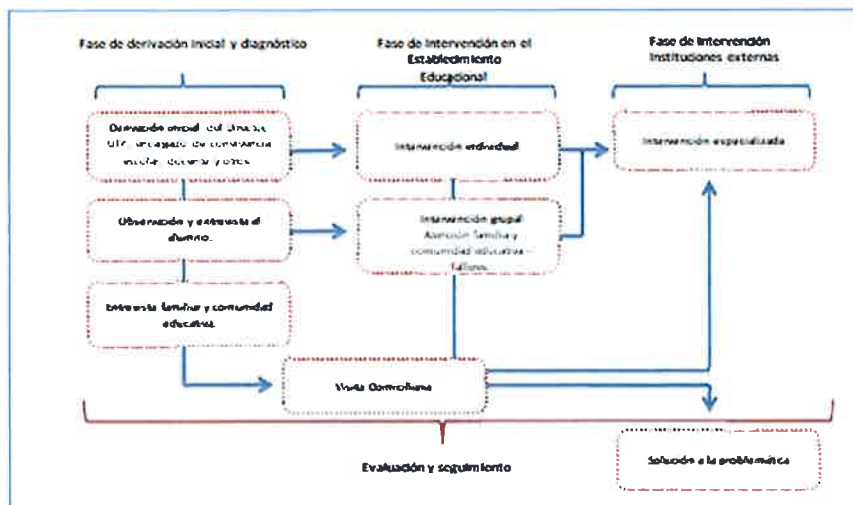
Fase de derivación inicial y diagnóstico

Fase de intervención en el Establecimiento Educacional

Fase de intervención Instituciones externas

Derivación inicial del director, UTP, encargado de convivencia escolar, docente y otros

Intervención individual

Intervención especializada

Observación y entrevista al alumno.

Intervención grupal
Atención familiar y comunidad educativa - talleres

Entrevista familiar y comunidad educativa

Visita Domiciliaria

Evaluación y seguimiento

Solución a la problemática